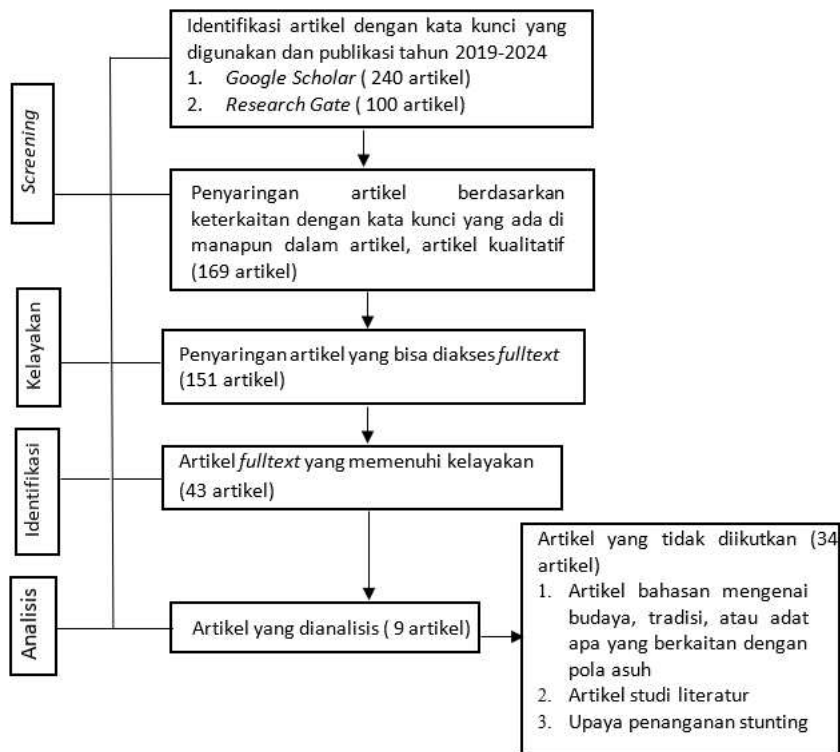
Screening

Kelayakan

Identifikasi

Analisis

Identifikasi artikel dengan kata kunci yang digunakan dan publikasi tahun 2019-2024
1. *Google Scholar* ( 240 artikel)
2. *Research Gate* ( 100 artikel)

Penyaringan artikel berdasarkan keterkaitan dengan kata kunci yang ada di manapun dalam artikel, artikel kualitatif (169 artikel)

Penyaringan artikel yang bisa diakses *fulltext* (151 artikel)

Artikel *fulltext* yang memenuhi kelayakan (43 artikel)

Artikel yang dianalisis ( 9 artikel)

Artikel yang tidak diikutkan (34 artikel)
1. Artikel bahasan mengenai budaya, tradisi, atau adat apa yang berkaitan dengan pola asuh
2. Artikel studi literatur
3. Upaya penanganan stunting